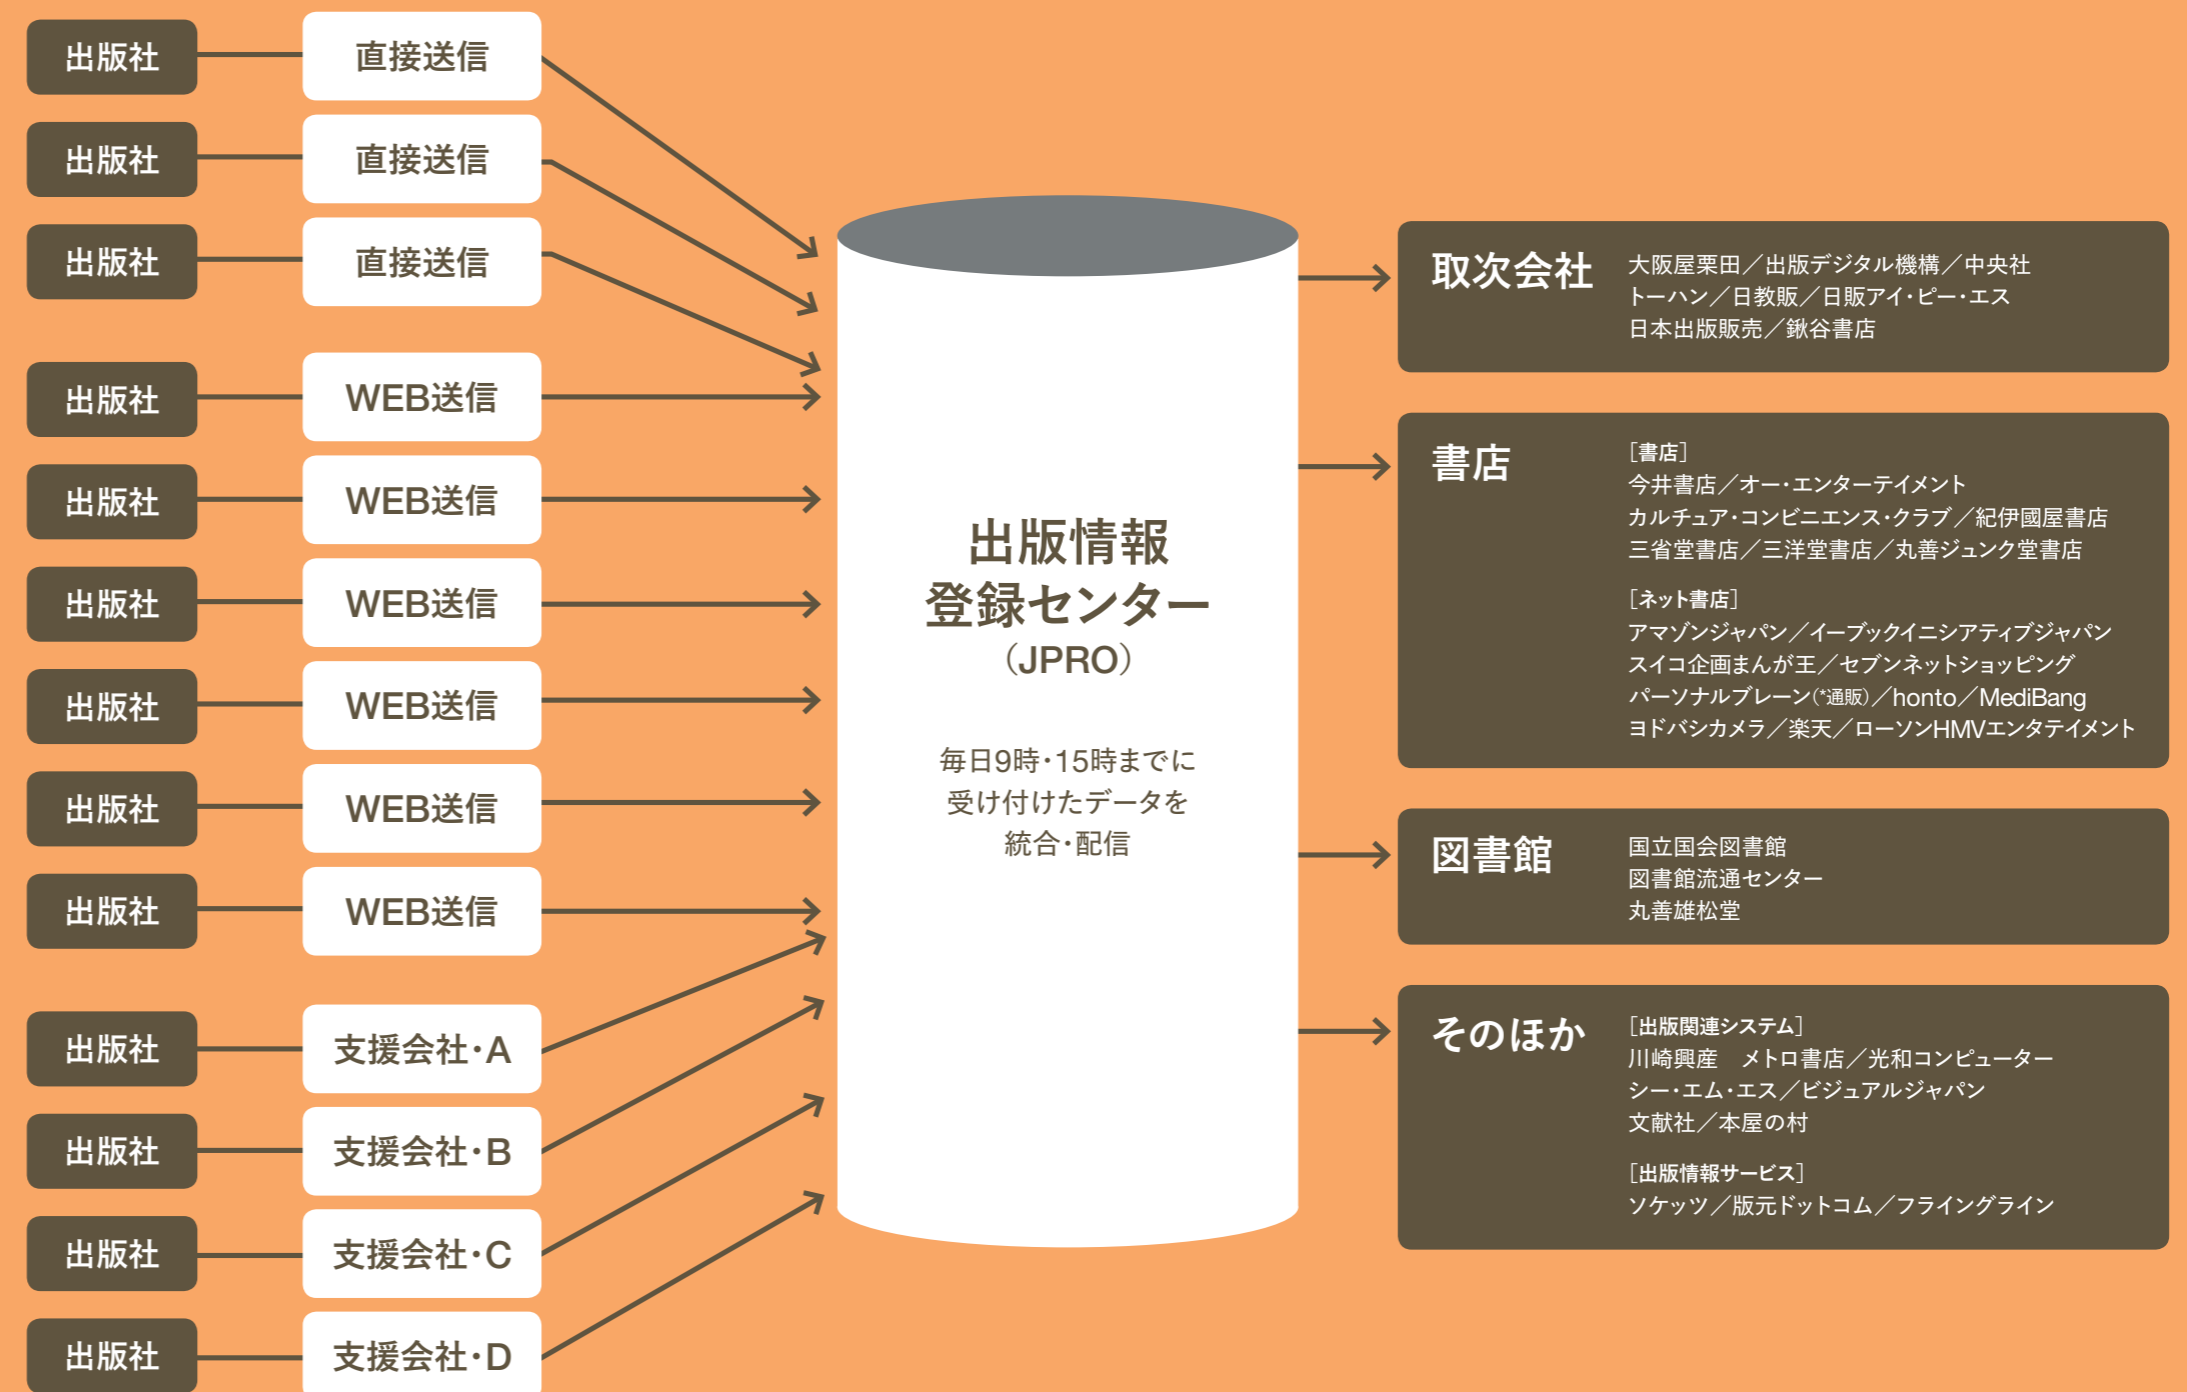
出版社 直接送信
出版社 直接送信
出版社 直接送信
出版社 WEB送信
出版社 WEB送信
出版社 WEB送信
出版社 WEB送信
出版社 WEB送信
出版社 WEB送信
出版社 支援会社·A
出版社 支援会社·B
出版社 支援会社·C
出版社 支援会社·D

出版情報
登録センター
(JPRO)

毎日9時·15時までに
受け付けたデータを
統合·配信

取次会社
大阪屋栗田／出版デジタル機構／中央社
トーハン／日教販／日販アイ·ピー·エス
日本出版販売／鍬谷書店

書店
［書店］
今井書店／オー·エンターテイメント
カルチュア·コンビニエンス·クラブ／紀伊國屋書店
三省堂書店／三洋堂書店／丸善ジュンク堂書店

［ネット書店］
アマゾンジャパン／イーブックイニシアティブジャパン
スイコ企画まんが王／セブンネットショッピング
パーソナルブレーン(*通販)／honto／MediBang
ヨドバシカメラ／楽天／ローソンHMVエンタテイメント

図書館
国立国会図書館
図書館流通センター
丸善雄松堂

そのほか
［出版関連システム］
川崎興産　メトロ書店／光和コンピューター
シー·エム·エス／ビジュアルジャパン
文献社／本屋の村

［出版情報サービス］
ソケッツ／版元ドットコム／フライングライン